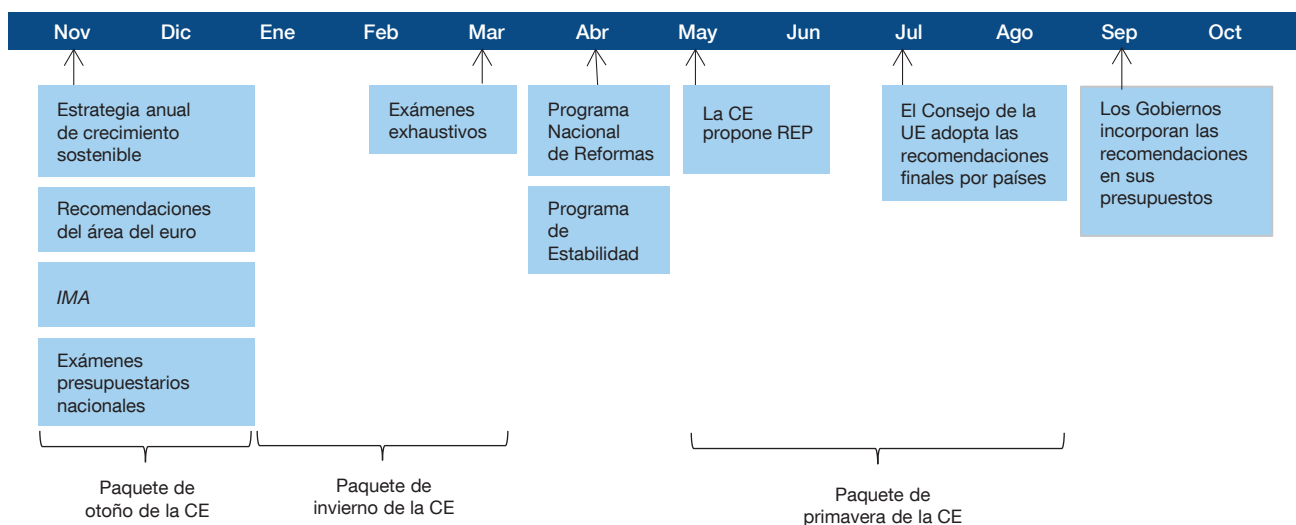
Nov Dic Ene Feb Mar Abr May Jun Jul Ago Sep Oct

Estrategia anual de crecimiento sostenible

Recomendaciones del área del euro

*IMA*

Exámenes presupuestarios nacionales

Exámenes exhaustivos

Programa Nacional de Reformas

Programa de Estabilidad

La CE propone REP

El Consejo de la UE adopta las recomendaciones finales por países

Los Gobiernos incorporan las recomendaciones en sus presupuestos

Paquete de otoño de la CE

Paquete de invierno de la CE

Paquete de primavera de la CE